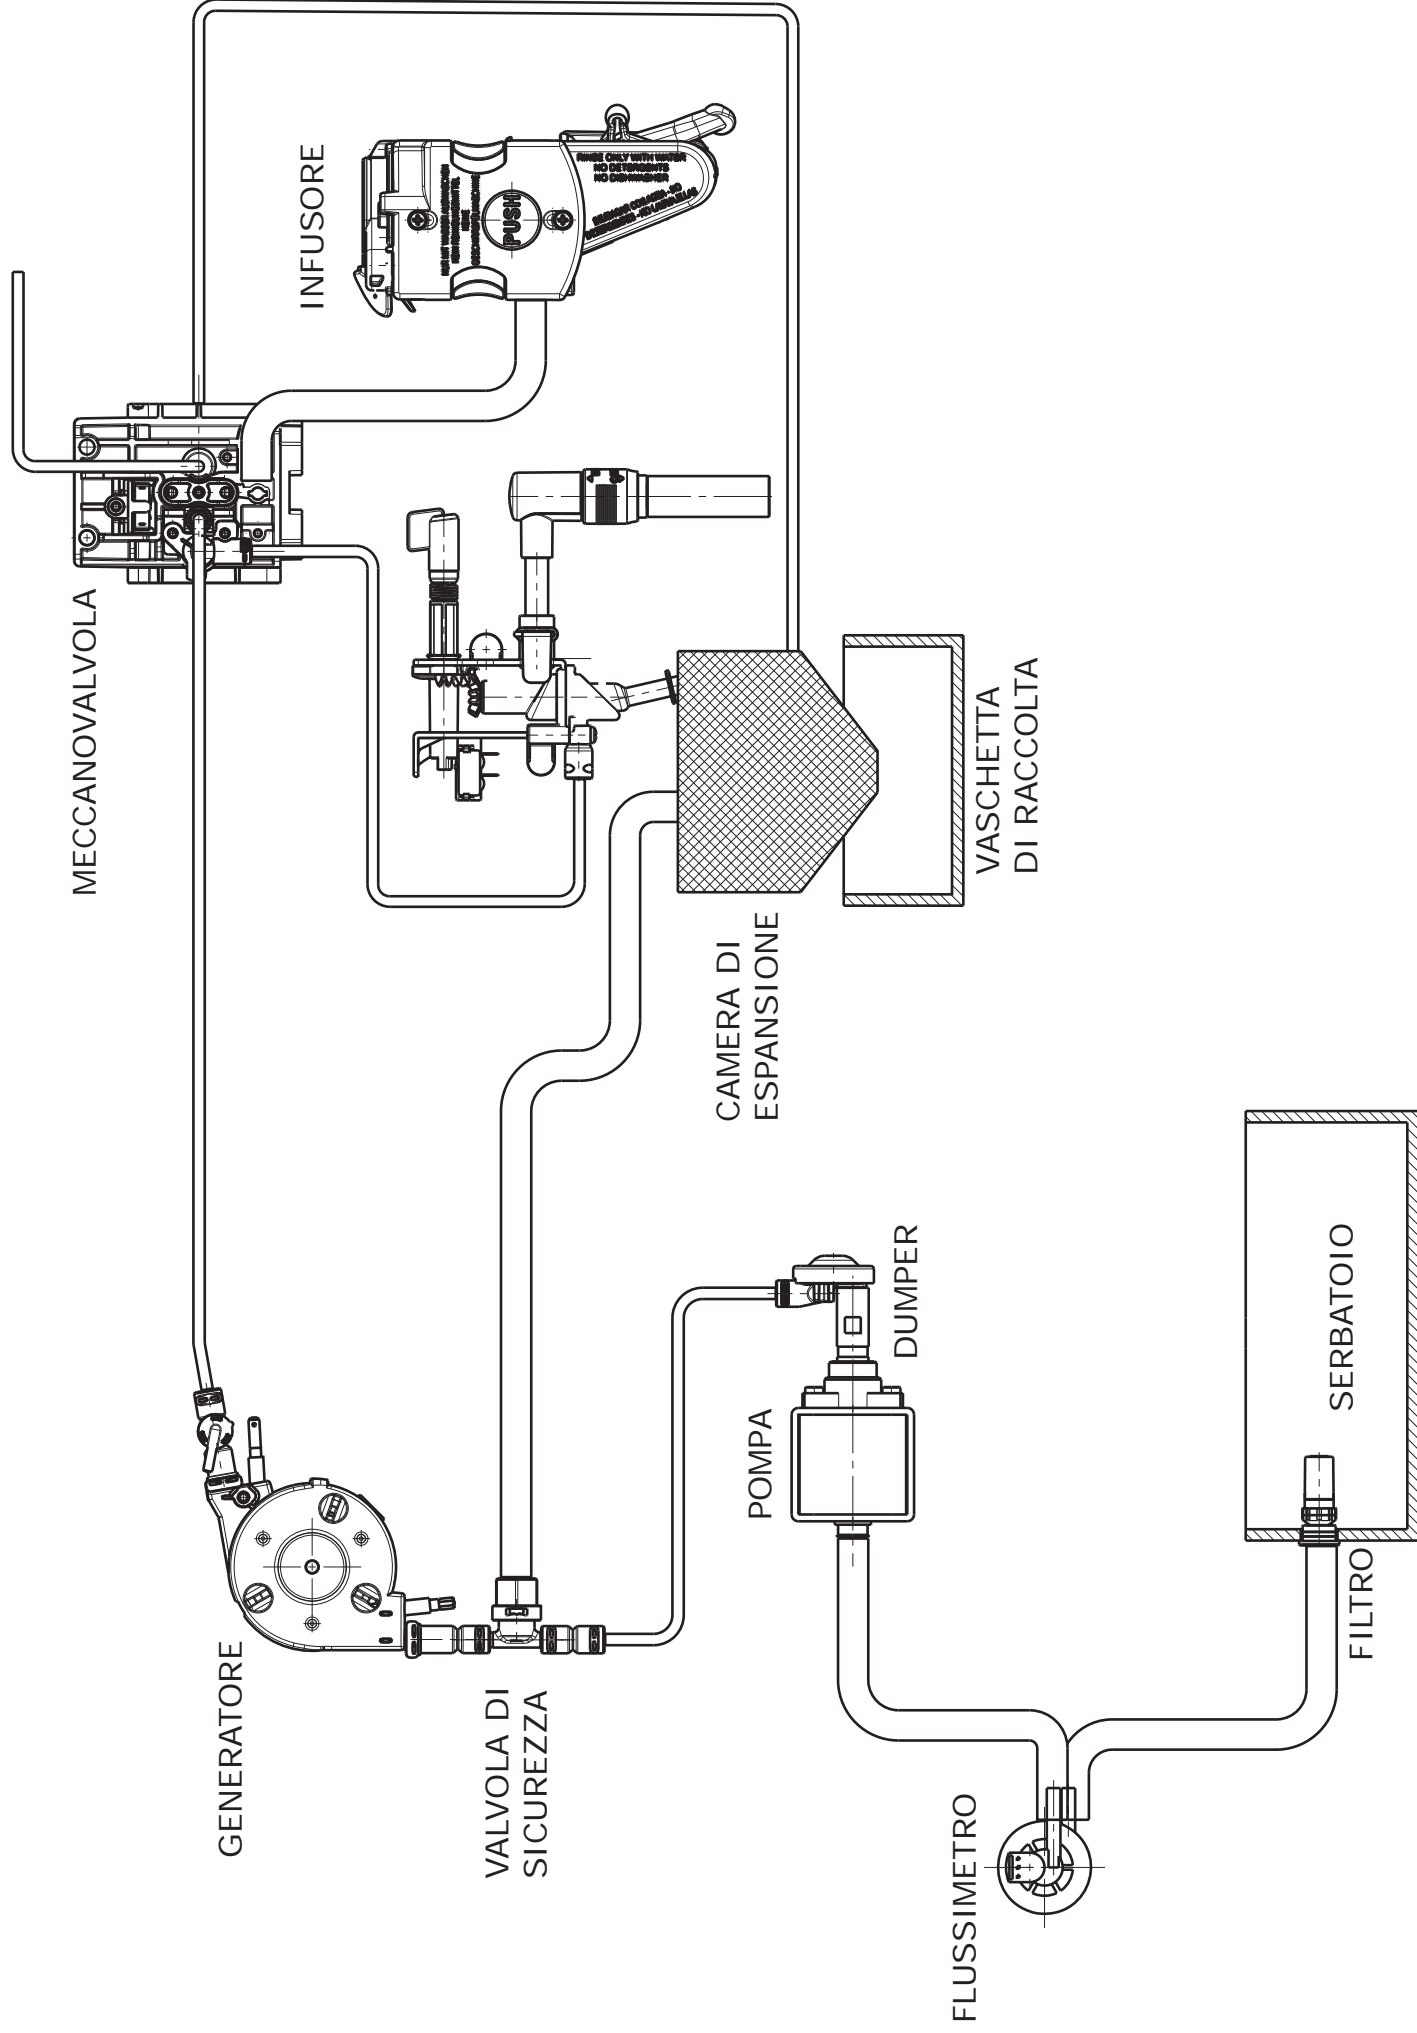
INFUSORE

RINSE ONLY WITH WATER
NO DETERGENTS
NO DISHWASHER

PUSH

MECCANOVALVOLA

VASCHETTA
DI RACCOLTA

CAMERA DI
ESPANSIONE

DUMPER

POMPA

SERBATOIO

FILTRO

GENERATORE

VALVOLA DI
SICUREZZA

FLUSSIMETRO